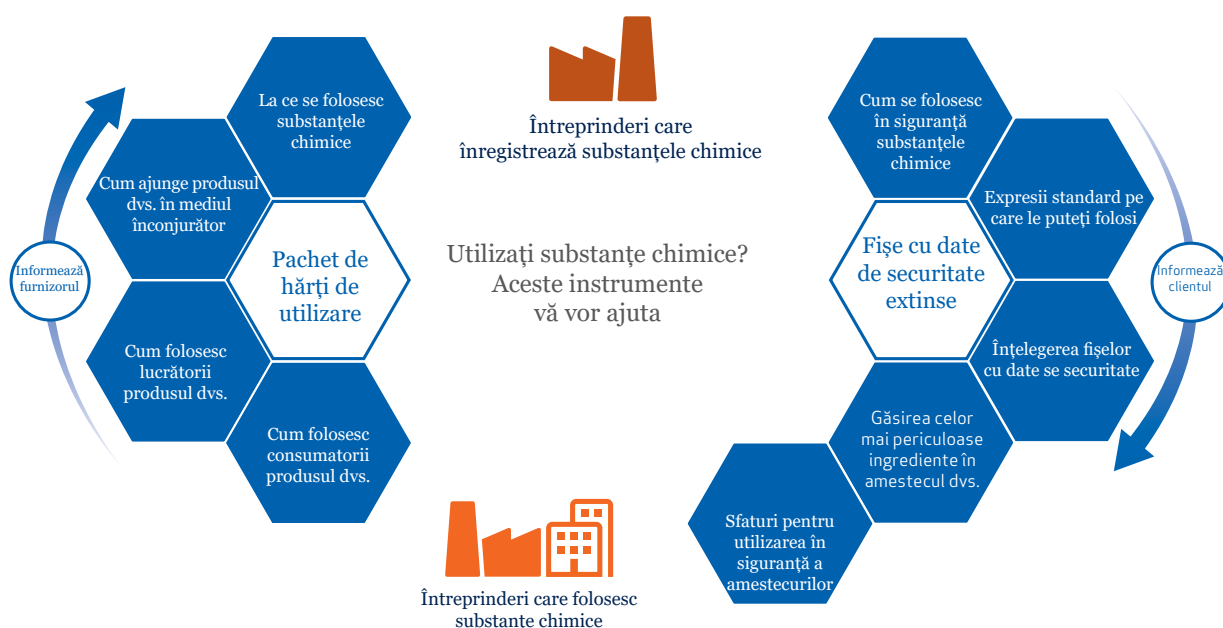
Întreprinderi care înregistrează substanțele chimice

Informează furnizorul

La ce se folosesc substanțele chimice

Cum ajunge produsul dvs. în mediul înconjurător

Pachet de hărți de utilizare

Cum folosesc lucrătorii produsul dvs.

Cum folosesc consumatorii produsul dvs.

Utilizați substanțe chimice? Aceste instrumente vă vor ajuta

Cum se folosesc în siguranță substanțele chimice

Expresii standard pe care le puteți folosi

Fișe cu date de securitate extinse

Informează clientul

Înțelegerea fișelor cu date se securitate

Găsirea celor mai periculoase ingrediente în amestecul dvs.

Sfaturi pentru utilizarea în siguranță a amestecurilor

Întreprinderi care folosesc substante chimice